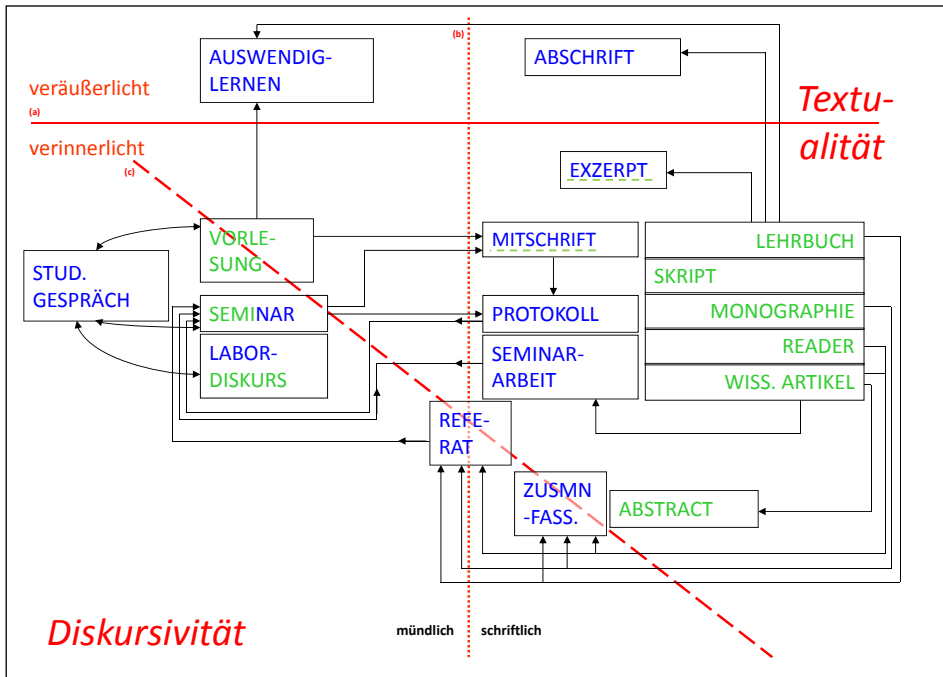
(b)

AUSWENDIG-LERNEN

ABSCHRIFT

veräußerlicht

(a)

Textu-alität

verinnerlicht

(c)

EXZERPT

STUD. GESPRÄCH

VORLE-SUNG

MITSCHRIFT

LEHRBUCH

SKRIPT

SEMINAR

PROTOKOLL

MONOGRAPHIE

LABOR-DISKURS

SEMINAR-ARBEIT

READER

WISS. ARTIKEL

REFE-RAT

ZUSMN-FASS.

ABSTRACT

Diskursivität

mündlich

schriftlich